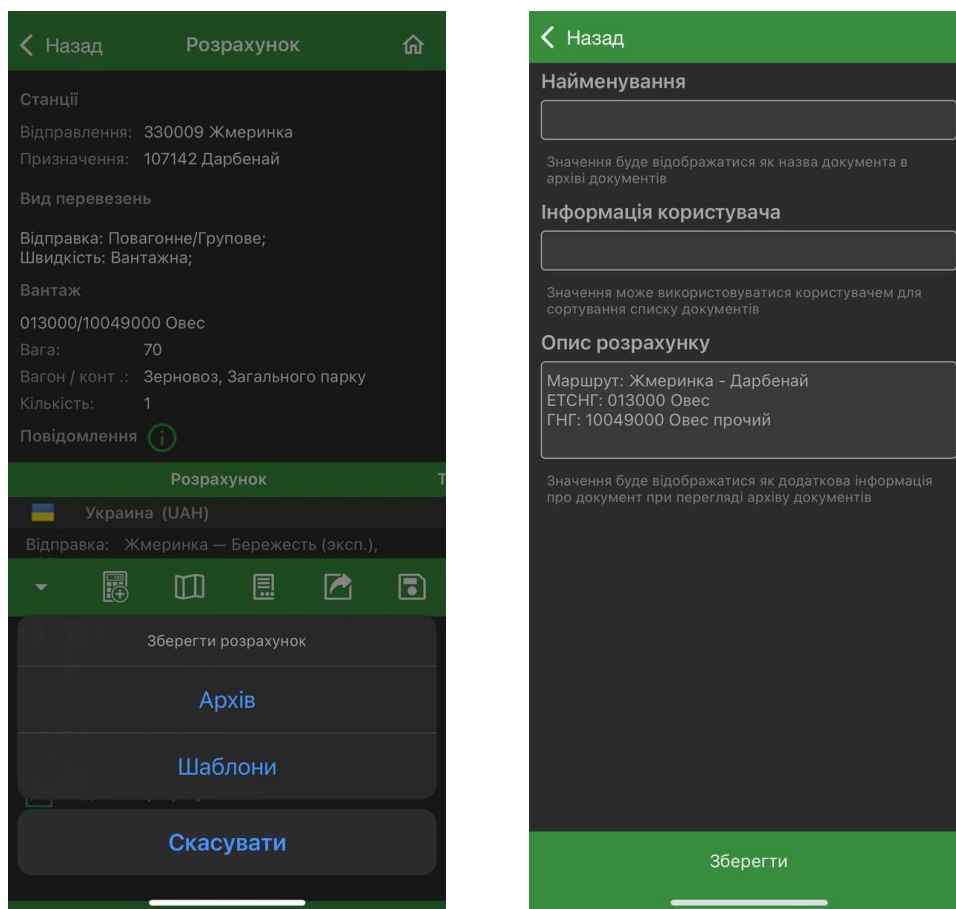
Назад Розрахунок

Станції
Відправлення: 330009 Жмеринка
Призначення: 107142 Дарбенай

Вид перевезень
Відправка: Повагонне/Групове;
Швидкість: Вантажна;

Вантаж
013000/10049000 Овес
Вага: 70
Вагон / конт .: Зерновоз, Загального парку
Кількість: 1

Повідомлення

Розрахунок T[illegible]

Украина (UAH)

Відправка: Жмеринка — Бережесть (эксп.),

Зберегти розрахунок

Архів

Шаблони

Скасувати

Назад

Найменування

Значення буде відбражатися як назва документа в архіві документів

Інформація користувача

Значення може використовуватися користувачем для сортування списку документів

Опис розрахунку

Маршрут: Жмеринка - Дарбенай
ЕТСНГ: 013000 Овес
ГНГ: 10049000 Овес прочий

Значення буде відбражатися як додаткова інформація про документ при перегляді архіву документів

Зберегти